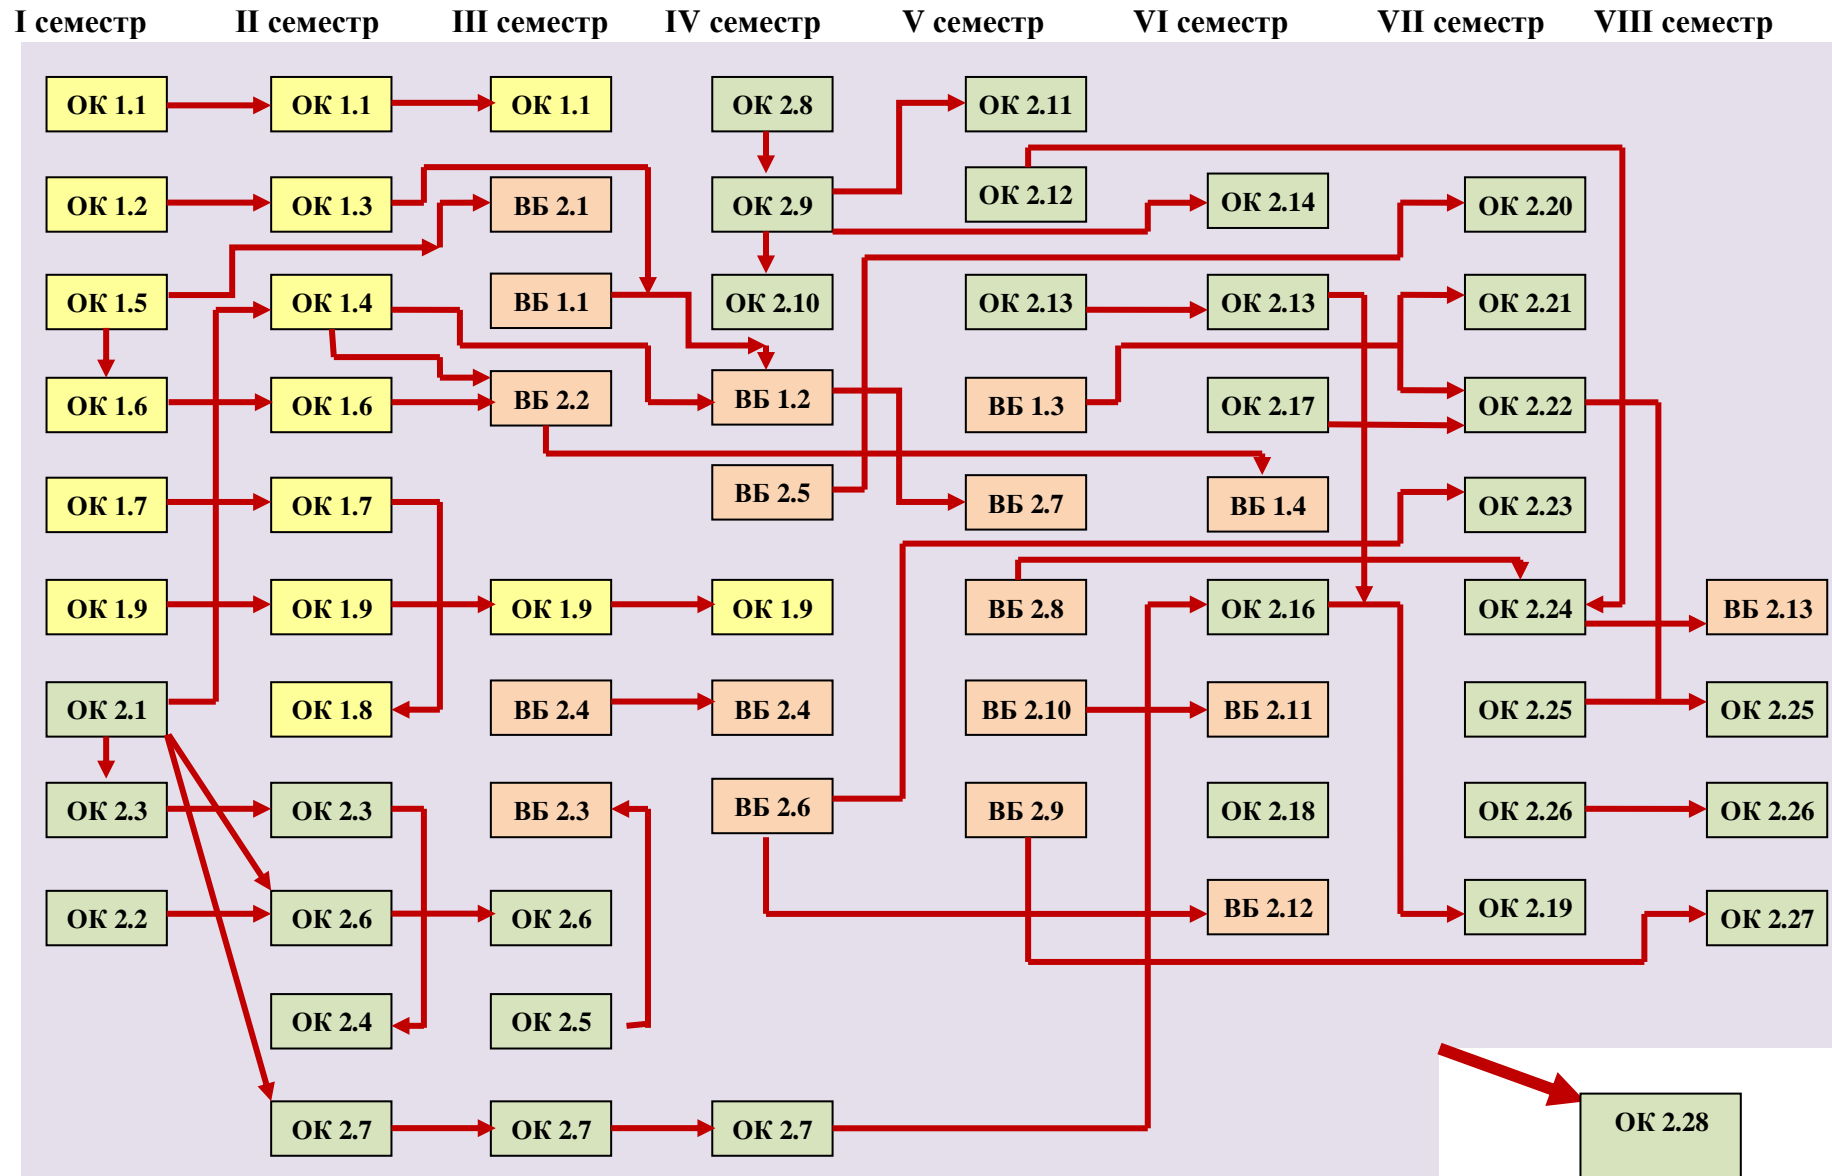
I семестр
II семестр
III семестр
IV семестр
V семестр
VI семестр
VII семестр
VIII семестр

ОК 1.1
ОК 1.1
ОК 1.1
ОК 2.8
ОК 2.11

ОК 1.2
ОК 1.3
ВБ 2.1
ОК 2.9
ОК 2.12
ОК 2.14
ОК 2.20

ОК 1.5
ОК 1.4
ВБ 1.1
ОК 2.10
ОК 2.13
ОК 2.13
ОК 2.21

ОК 1.6
ОК 1.6
ВБ 2.2
ВБ 1.2
ВБ 1.3
ОК 2.17
ОК 2.22

ОК 1.7
ОК 1.7
ВБ 2.5
ВБ 2.7
ВБ 1.4
ОК 2.23

ОК 1.9
ОК 1.9
ОК 1.9
ОК 1.9
ВБ 2.8
ОК 2.16
ОК 2.24
ВБ 2.13

ОК 2.1
ОК 1.8
ВБ 2.4
ВБ 2.4
ВБ 2.10
ВБ 2.11
ОК 2.25
ОК 2.25

ОК 2.3
ОК 2.3
ВБ 2.3
ВБ 2.6
ВБ 2.9
ОК 2.18
ОК 2.26
ОК 2.26

ОК 2.2
ОК 2.6
ОК 2.6
ВБ 2.12
ОК 2.19
ОК 2.27

ОК 2.4
ОК 2.5

ОК 2.7
ОК 2.7
ОК 2.7
ОК 2.28